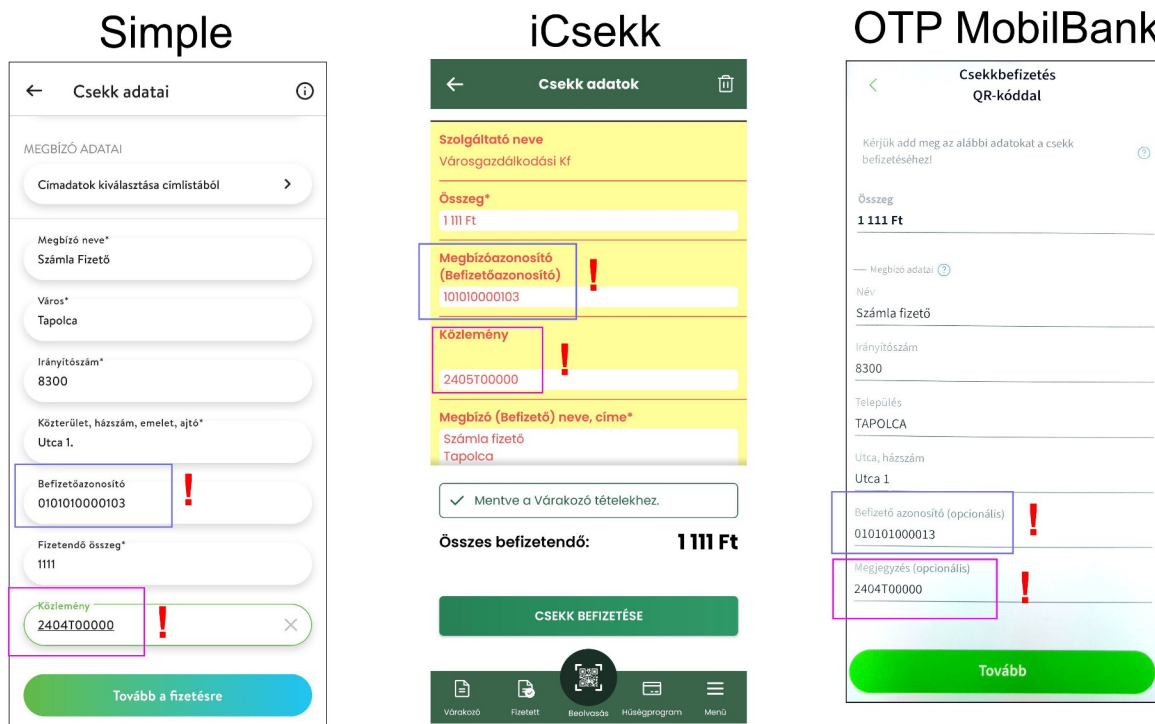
Simple

←	Csekk adatai	ⓘ

MEGBÍZÓ ADATAI

Címadatok kiválasztása címlistából >

Megbízó neve*
Számla Fizető

Város*
Tapolca

Irányítószám*
8300

Közterület, házszám, emelet, ajtó*
Utca 1.

Befizetőazonosító
0101010000103

!

Fizetendő összeg*
1111

Közlemény
2404T00000

!

Tovább a fizetésre

iCsekk

←	Csekk adatok

Szolgáltató neve
Városgazdálkodási Kf

Összeg*
1 111 Ft

Megbízóazonosító (Befizetőazonosító)
101010000103

!

Közlemény
2405T00000

!

Megbízó (Befizető) neve, címe*
Számla fizető
Tapolca

✓ Mentve a Várakozó tételekhez.

Összes befizetendő: 1 111 Ft

CSEKK BEFIZETÉSE

Várakozó	Fizetett	Beolvasás	Hűségprogram	Menü

OTP MobilBank

<	Csekkbefizetés QR-kóddal

Kérjük add meg az alábbi adatokat a csekk befizetéséhez!

Összeg
1 111 Ft

Megbízó adatai

Név
Számla fizető

Irányítószám
8300

Település
TAPOLCA

Utca, házszám
Utca 1

Befizető azonosító (opcionális)
010101000013

!

Megjegyzés (opcionális)
2404T00000

!

Tovább